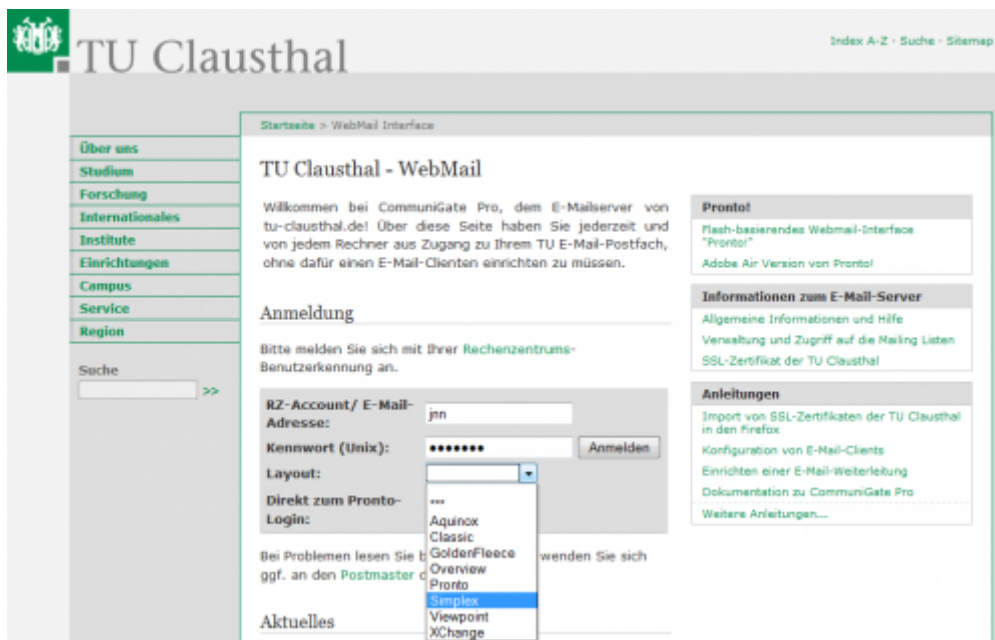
TU Clausthal

Index A-Z · Suche · Sitemap

Startseite > WebMail Interface

Über uns
Studium
Forschung
Internationales
Institute
Einrichtungen
Campus
Service
Region

Suche
>>

TU Clausthal - WebMail

Willkommen bei CommuniGate Pro, dem E-Mailserver von tu-clausthal.de! Über diese Seite haben Sie jederzeit und von jedem Rechner aus Zugang zu Ihrem TU E-Mail-Postfach, ohne dafür einen E-Mail-Clienten einrichten zu müssen.

Anmeldung

Bitte melden Sie sich mit Ihrer Rechenzentrums-Benutzerkennung an.

RZ-Account/ E-Mail-Adresse: jnn
Kennwort (Unix): •••••••
Anmelden
Layout:
Direkt zum Pronto-Login:

---
Aquinox
Classic
GoldenFleece
Overview
Pronto
Simplex
Viewpoint
XChange

Bei Problemen lesen Sie b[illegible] wenden Sie sich ggf. an den Postmaster d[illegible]

Aktuelles

Pronto!
Flash-basierendes Webmail-Interface "Pronto!"
Adobe Air Version von Pronto!

Informationen zum E-Mail-Server
Allgemeine Informationen und Hilfe
Verwaltung und Zugriff auf die Mailing Listen
SSL-Zertifikat der TU Clausthal

Anleitungen
Import von SSL-Zertifikaten der TU Clausthal in den Firefox
Konfiguration von E-Mail-Clients
Einrichten einer E-Mail-Weiterleitung
Dokumentation zu CommuniGate Pro
Weitere Anleitungen....